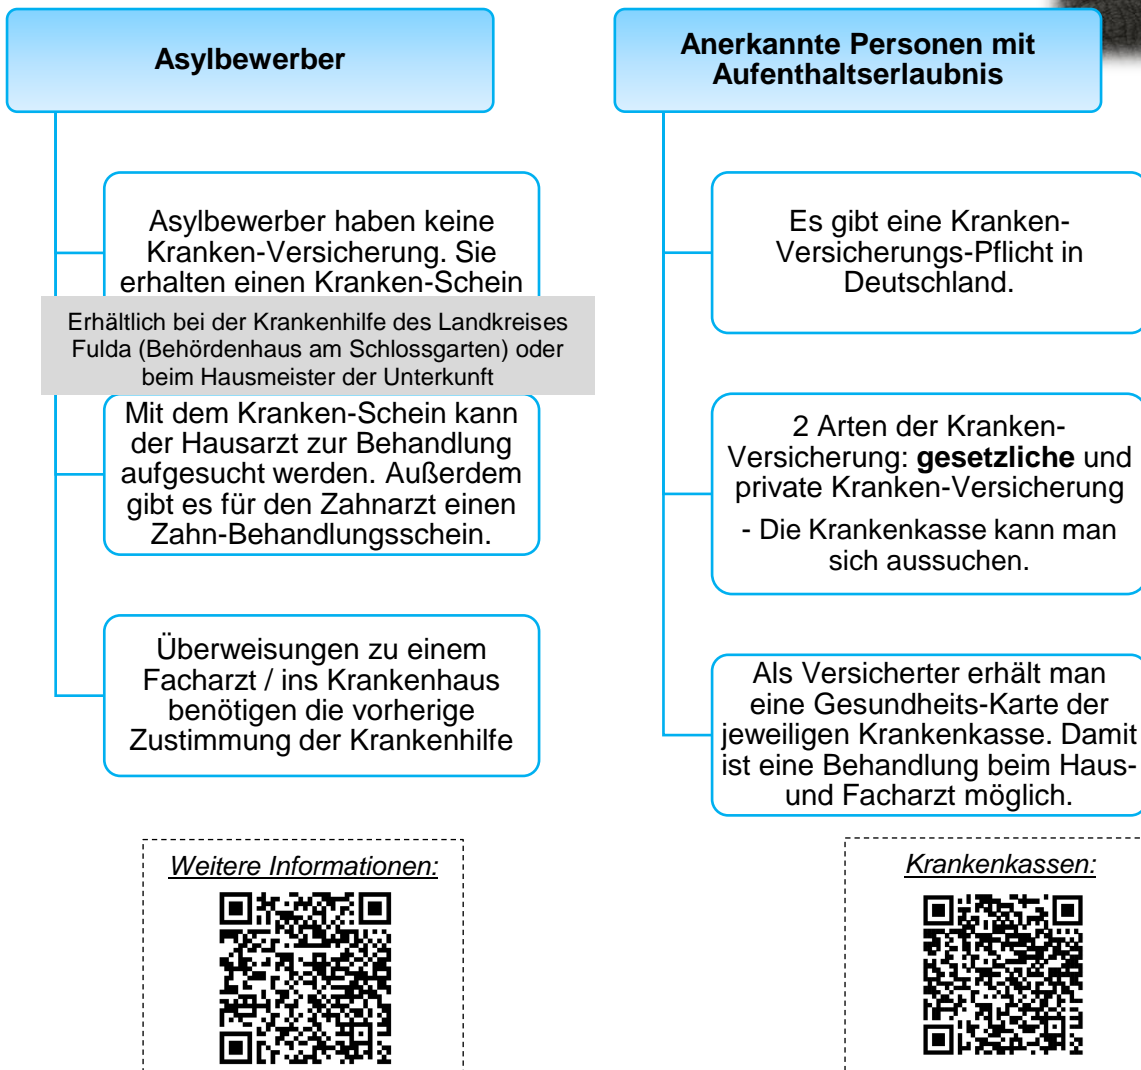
Asylbewerber

Asylbewerber haben keine Kranken-Versicherung. Sie erhalten einen Kranken-Schein

Erhältlich bei der Krankenhilfe des Landkreises Fulda (Behördenhaus am Schlossgarten) oder beim Hausmeister der Unterkunft

Mit dem Kranken-Schein kann der Hausarzt zur Behandlung aufgesucht werden. Außerdem gibt es für den Zahnarzt einen Zahn-Behandlungsschein.

Überweisungen zu einem Facharzt / ins Krankenhaus benötigen die vorherige Zustimmung der Krankenhilfe

Weitere Informationen:

Anerkannte Personen mit Aufenthaltserlaubnis

Es gibt eine Kranken-Versicherungs-Pflicht in Deutschland.

2 Arten der Kranken-Versicherung: **gesetzliche** und private Kranken-Versicherung

- Die Krankenkasse kann man sich aussuchen.

Als Versicherter erhält man eine Gesundheits-Karte der jeweiligen Krankenkasse. Damit ist eine Behandlung beim Haus- und Facharzt möglich.

Krankenkassen: